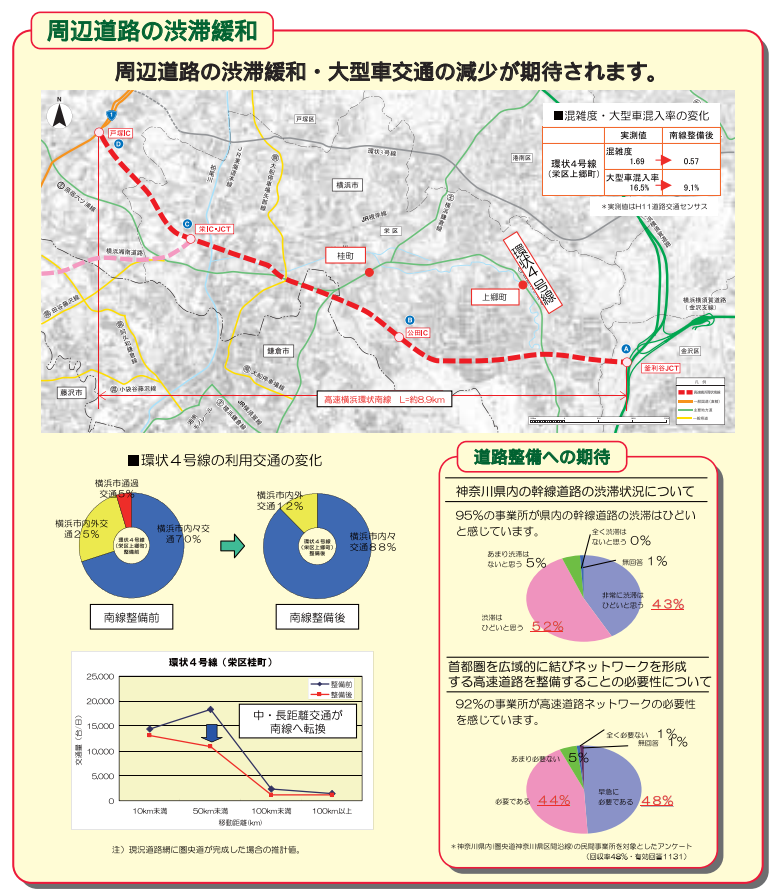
周辺道路の渋滞緩和

周辺道路の渋滞緩和・大型車交通の減少が期待されます。

■混雑度・大型車混入率の変化

| | 実測値 | | 南線整備後 |
|---|---|---|---|
| 環状４号線（栄区上郷町） | 混雑度 1.69 | → | 0.57 |
| | 大型車混入率 16.5% | → | 9.1% |

＊実測値はH11道路交通センサス

戸塚IC
栄IC・JCT
桂町
上郷町
公田IC
釜利谷JCT
環状４号線
横浜市
戸塚区
栄区
港南区
金沢区
鎌倉市
藤沢市
横浜横須賀道路
横浜横須賀道路（金沢支線）
高速横浜環状南線　L=約8.9km

■環状４号線の利用交通の変化

横浜市通過交通５％
横浜市内外交通２５％
横浜市内々交通７０％
環状４号線（栄区上郷町）整備前
南線整備前

横浜市内外交通１２％
横浜市内々交通８８％
環状４号線（栄区上郷町）整備後
南線整備後

環状４号線（栄区桂町）
整備前
整備後
中・長距離交通が南線へ転換
25,000
20,000
15,000
10,000
5,000
0
交通量（台／日）
10km未満
50km未満
100km未満
100km以上
移動距離(km)

注）現況道路網に圏央道が完成した場合の推計値。

道路整備への期待

神奈川県内の幹線道路の渋滞状況について

95％の事業所が県内の幹線道路の渋滞はひどいと感じています。

全く渋滞はないと思う ０％
無回答 １％
あまり渋滞はないと思う ５％
非常に渋滞はひどいと思う ４３％
渋滞はひどいと思う ５２％

首都圏を広域的に結びネットワークを形成する高速道路を整備することの必要性について

92％の事業所が高速道路ネットワークの必要性を感じています。

全く必要ない １％
無回答 １％
あまり必要ない ５％
早急に必要である ４８％
必要である ４４％

＊神奈川県内（圏央道神奈川県区間沿線）の民間事業所を対象としたアンケート（回収率48％・有効回答1131）